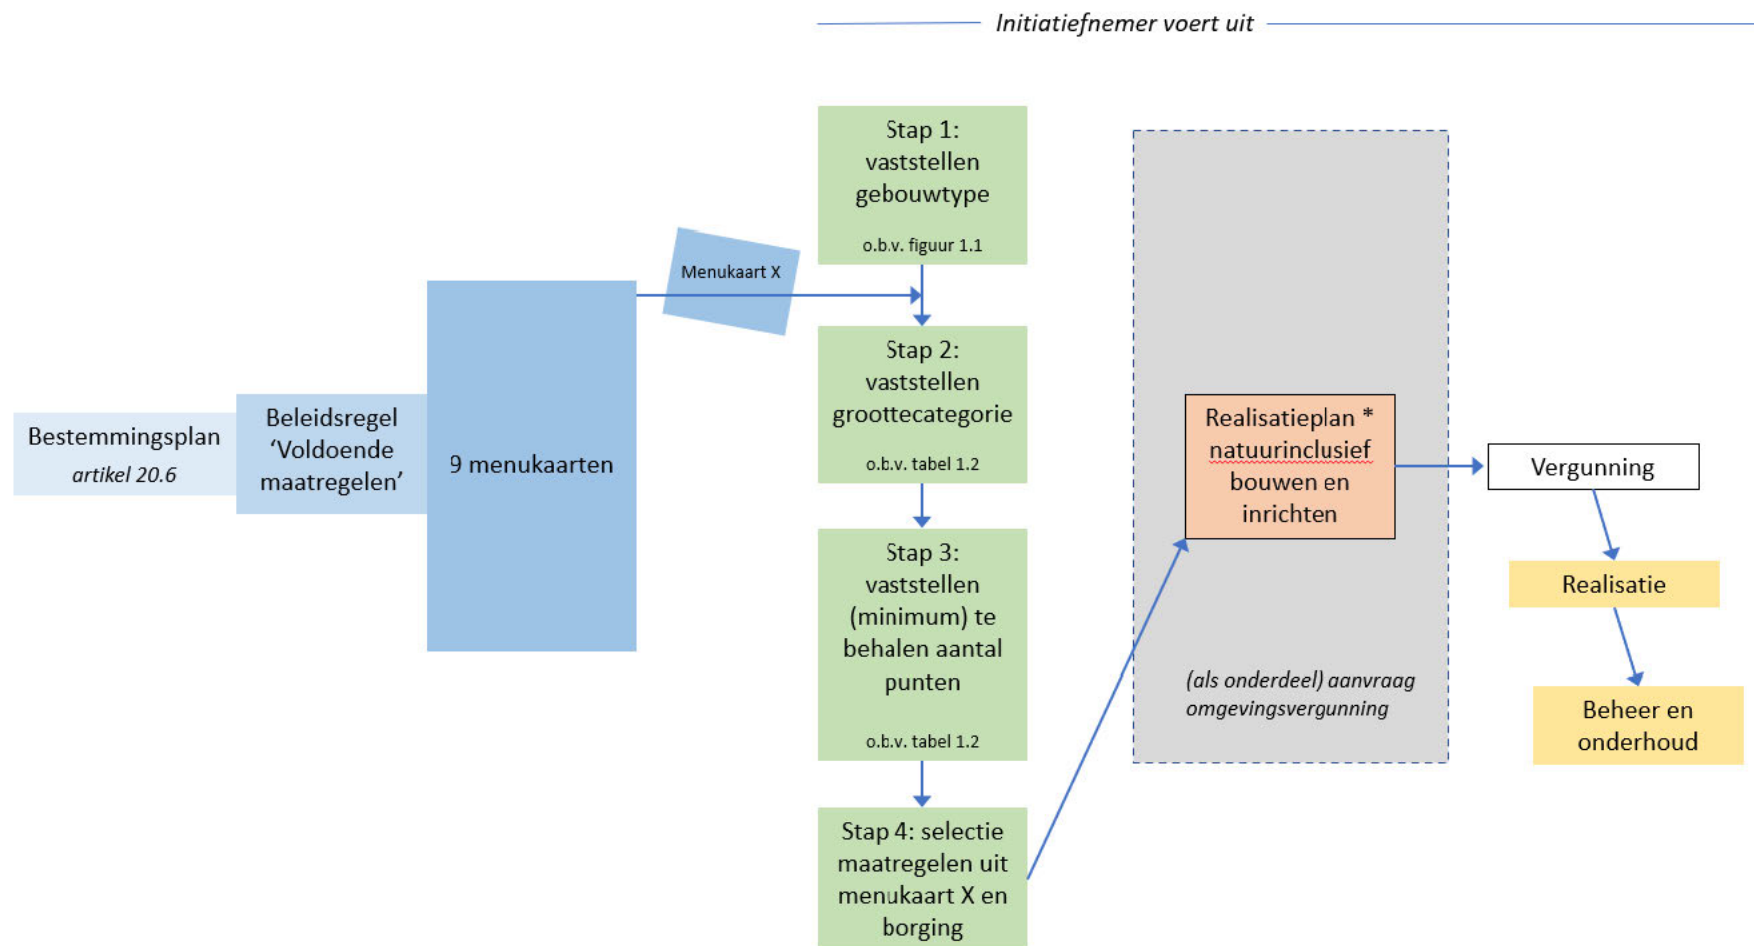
Initiatiefnemer voert uit

Bestemmingsplan
artikel 20.6

Beleidsregel 'Voldoende maatregelen'

9 menukaarten

Menukaart X

Stap 1: vaststellen gebouwtype
o.b.v. figuur 1.1

Stap 2: vaststellen groottecategorie
o.b.v. tabel 1.2

Stap 3: vaststellen (minimum) te behalen aantal punten
o.b.v. tabel 1.2

Stap 4: selectie maatregelen uit menukaart X en borging

Realisatieplan * natuurinclusief bouwen en inrichten

(als onderdeel) aanvraag omgevingsvergunning

Vergunning

Realisatie

Beheer en onderhoud